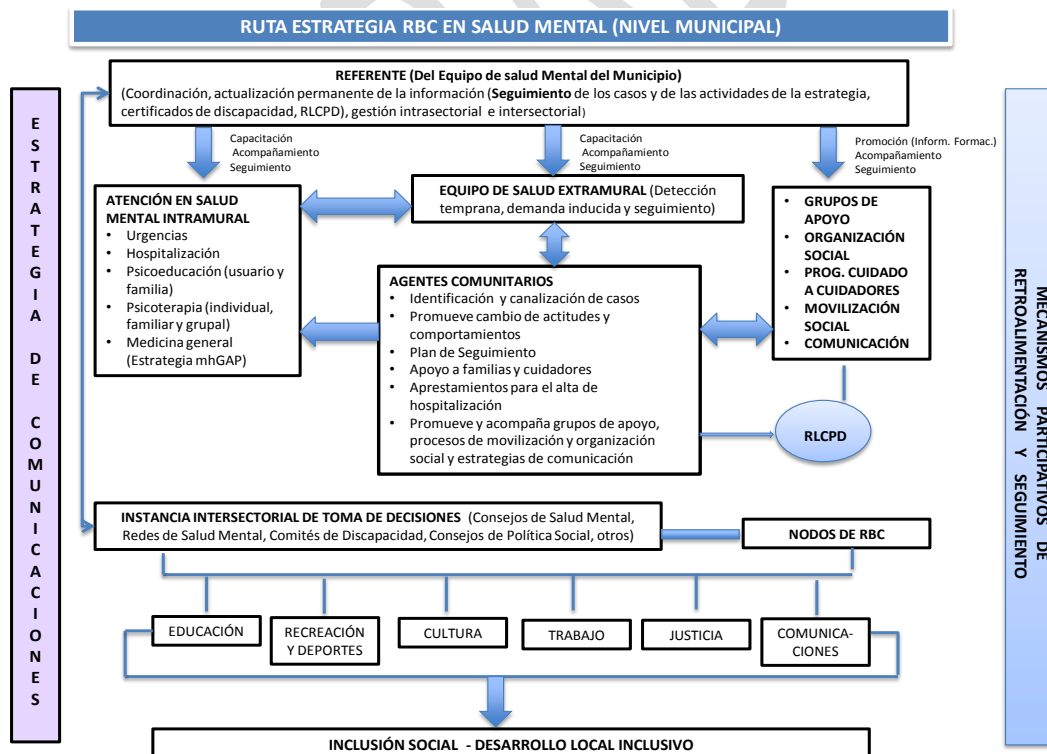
RUTA ESTRATEGIA RBC EN SALUD MENTAL (NIVEL MUNICIPAL)

ESTRATEGIA DE COMUNICACIONES

REFERENTE (Del Equipo de salud Mental del Municipio)
(Coordinación, actualización permanente de la información (**Seguimiento** de los casos y de las actividades de la estrategia, certificados de discapacidad, RLCPD), gestión intrasectorial e intersectorial)

Capacitación
Acompañamiento
Seguimiento

Capacitación
Acompañamiento
Seguimiento

Promoción (Inform. Formac.)
Acompañamiento
Seguimiento

ATENCIÓN EN SALUD MENTAL INTRAMURAL
- Urgencias
- Hospitalización
- Psicoeducación (usuario y familia)
- Psicoterapia (individual, familiar y grupal)
- Medicina general (Estrategia mhGAP)

EQUIPO DE SALUD EXTRAMURAL (Detección temprana, demanda inducida y seguimiento)

AGENTES COMUNITARIOS
- Identificación y canalización de casos
- Promueve cambio de actitudes y comportamientos
- Plan de Seguimiento
- Apoyo a familias y cuidadores
- Aprestamientos para el alta de hospitalización
- Promueve y acompaña grupos de apoyo, procesos de movilización y organización social y estrategias de comunicación

- GRUPOS DE APOYO
- ORGANIZACIÓN SOCIAL
- PROG. CUIDADO A CUIDADORES
- MOVILIZACIÓN SOCIAL
- COMUNICACIÓN

RLCPD

MECANISMOS PARTICIPATIVOS DE RETROALIMENTACIÓN Y SEGUIMIENTO

INSTANCIA INTERSECTORIAL DE TOMA DE DECISIONES (Consejos de Salud Mental, Redes de Salud Mental, Comités de Discapacidad, Consejos de Política Social, otros)

NODOS DE RBC

EDUCACIÓN | RECREACIÓN Y DEPORTES | CULTURA | TRABAJO | JUSTICIA | COMUNICACIONES

INCLUSIÓN SOCIAL - DESARROLLO LOCAL INCLUSIVO